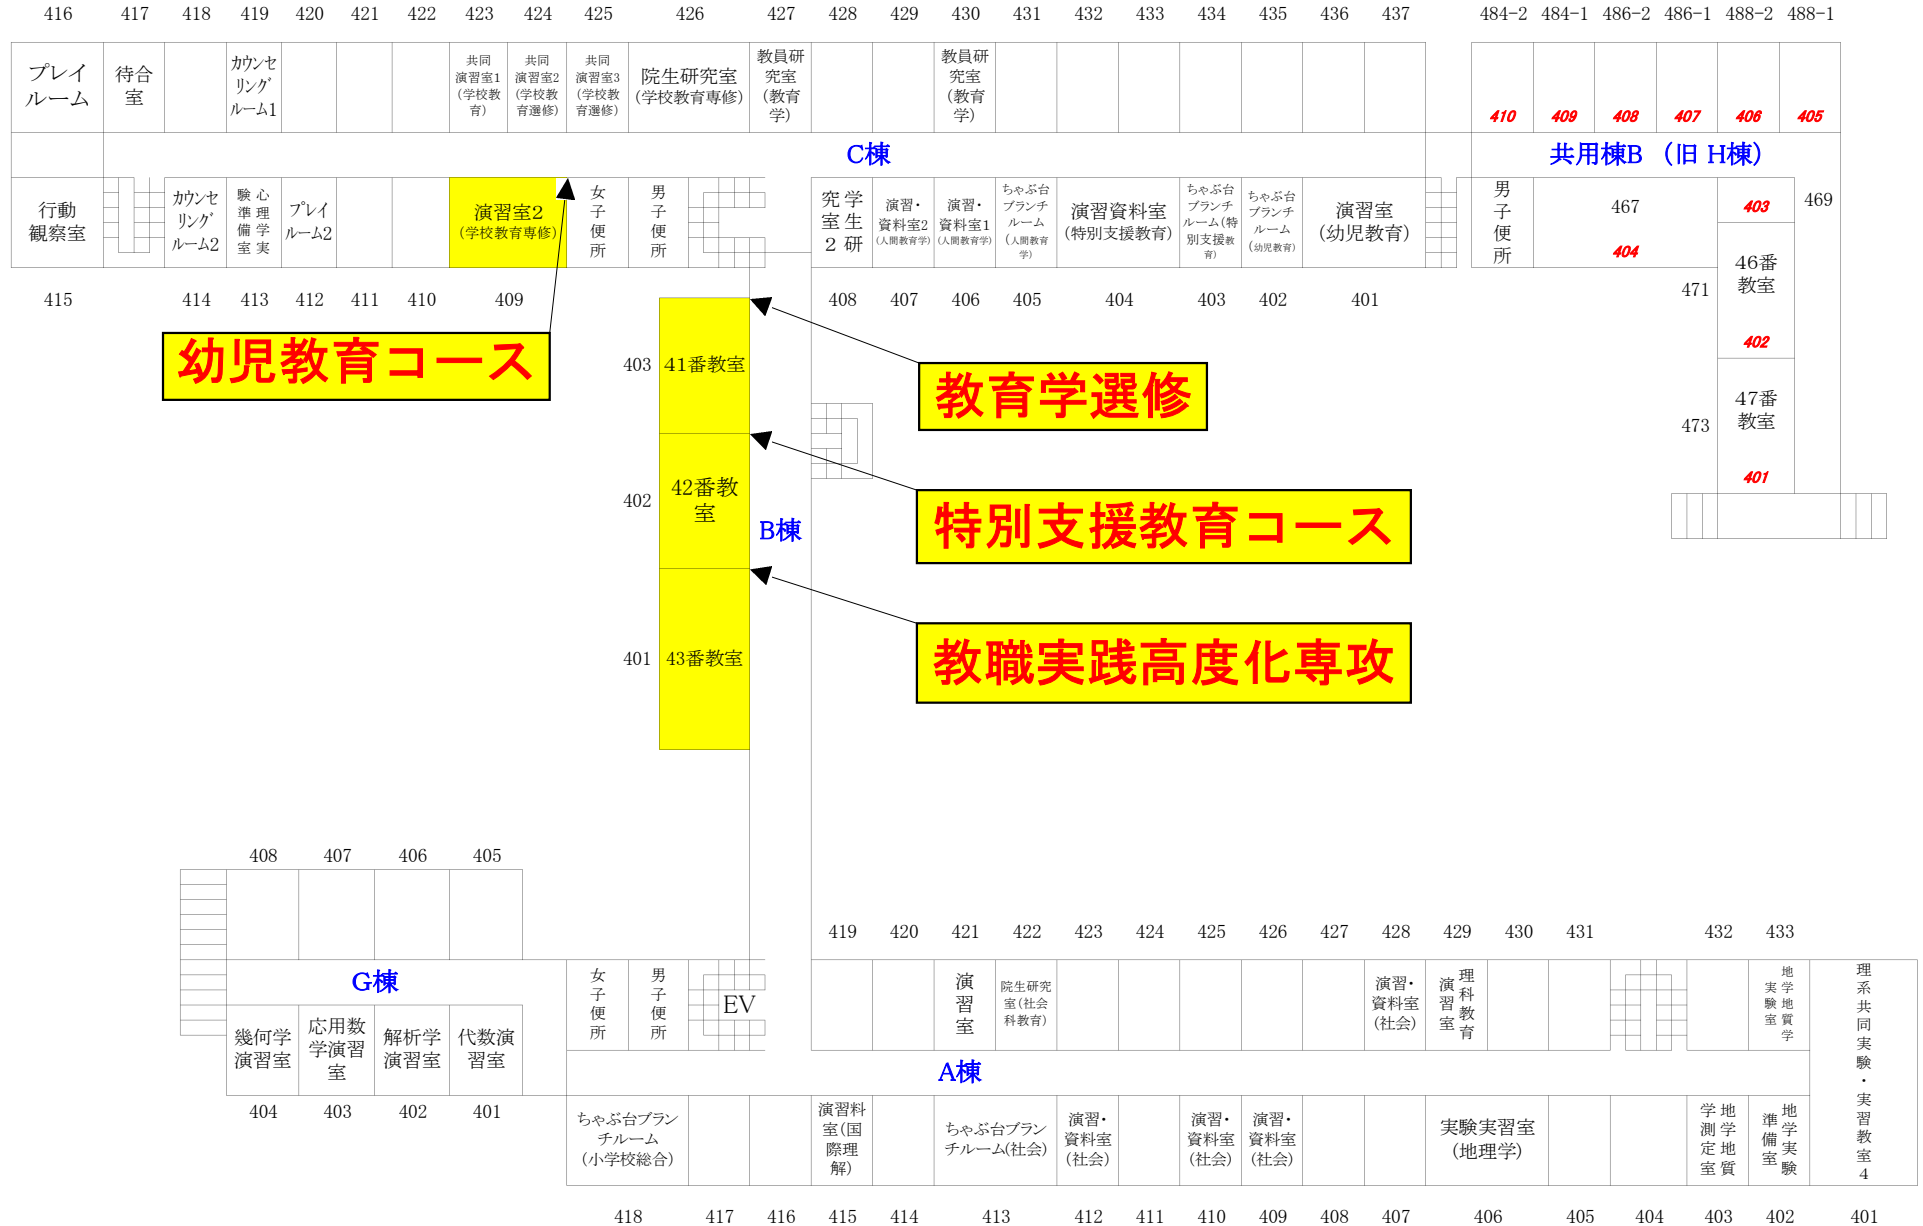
416 417 418 419 420 421 422 423 424 425 426 427 428 429 430 431 432 433 434 435 436 437 484−2 484−1 486−2 486−1 488−2 488−1

プレイルーム
待合室
カウンセリングルーム1
共同演習室1（学校教育）
共同演習室2（学校教育選修）
共同演習室3（学校教育選修）
院生研究室（学校教育専修）
教員研究室（教育学）
教員研究室（教育学）
410 409 408 407 406 405

C棟
共用棟B（旧 H棟）

行動観察室
カウンセリングルーム2
心理学実験準備室
プレイルーム2
演習室2（学校教育専修）
女子便所
男子便所
学生研究室2
演習・資料室2（人間教育学）
演習・資料室1（人間教育学）
ちゃぶ台ブランチルーム（人間教育学）
演習資料室（特別支援教育）
ちゃぶ台ブランチルーム（特別支援教育）
ちゃぶ台ブランチルーム（幼児教育）
演習室（幼児教育）
男子便所
467
404
403
469

415 414 413 412 411 410 409
408 407 406 405 404 403 402 401
471
46番教室
402
473
47番教室
401

幼児教育コース
教育学選修
特別支援教育コース
教職実践高度化専攻

403 41番教室
402 42番教室
B棟
401 43番教室

408 407 406 405
G棟
女子便所
男子便所
EV
幾何学演習室
応用数学演習室
解析学演習室
代数演習室
404 403 402 401

419 420 421 422 423 424 425 426 427 428 429 430 431 432 433
演習室
院生研究室（社会科教育）
演習・資料室（社会）
演習室
理科教育
地学実験室
地質学
理系共同実験・実習教室4
A棟
ちゃぶ台ブランチルーム（小学校総合）
演習料室（国際理解）
ちゃぶ台ブランチルーム(社会)
演習・資料室（社会）
演習・資料室（社会）
演習・資料室（社会）
実験実習室（地理学）
地学測定室
地学実験準備室

418 417 416 415 414 413 412 411 410 409 408 407 406 405 404 403 402 401